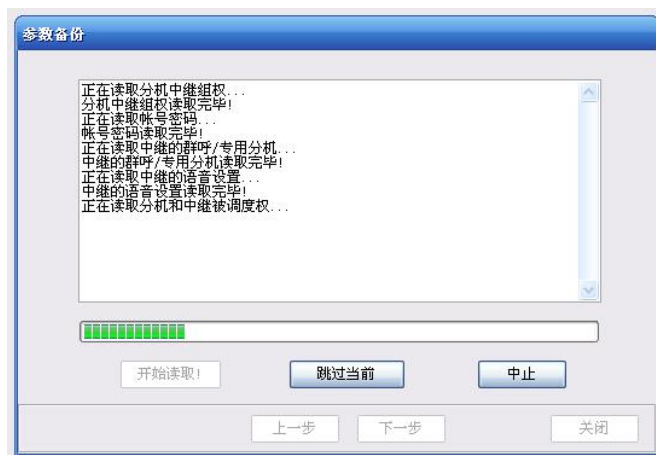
参数备份

正在读取分机中继组权...
分机中继组权读取完毕!
正在读取帐号密码...
帐号密码读取完毕!
正在读取中继的群呼/专用分机...
中继的群呼/专用分机读取完毕!
正在读取中继的语音设置...
中继的语音设置读取完毕!
正在读取分机和中继被调度权...

开始读取!
跳过当前
中止

上一步
下一步
关闭